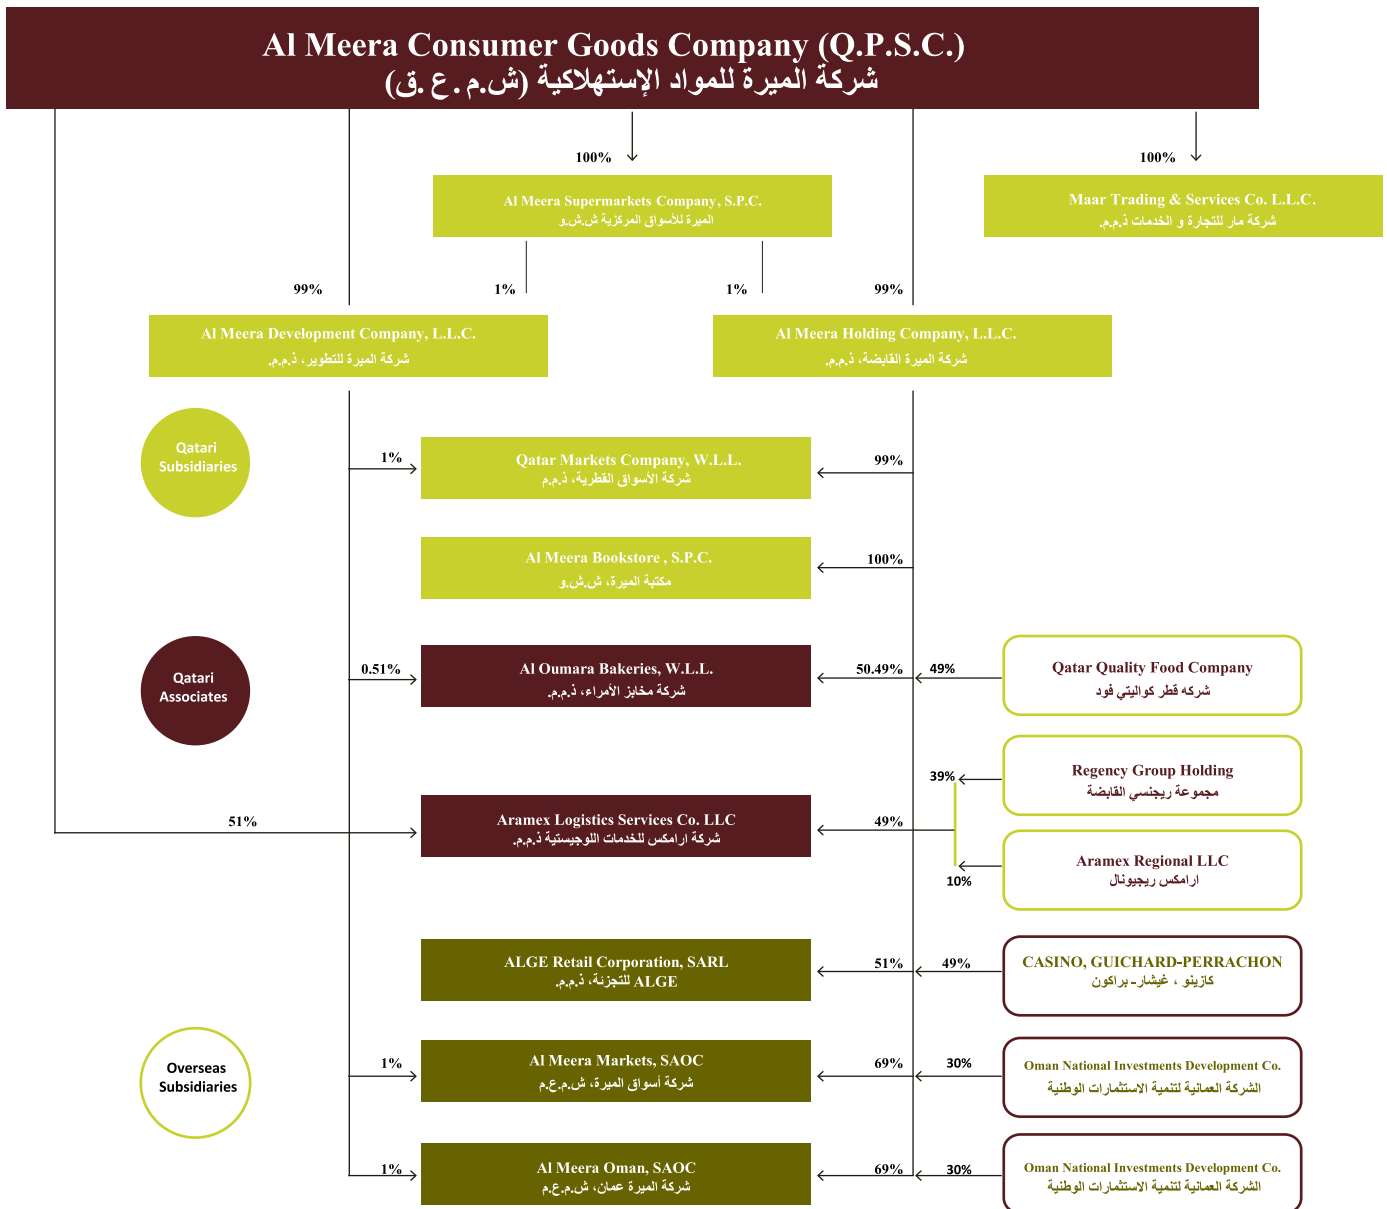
Al Meera Consumer Goods Company (Q.P.S.C.)
شركة الميرة للمواد الإستهلاكية (ش.م.ع.ق)

100%

Al Meera Supermarkets Company, S.P.C.
الميرة للأسواق المركزية ش.ش.و

100%

Maar Trading & Services Co. L.L.C.
شركة مار للتجارة و الخدمات ذ.م.م.

99%

1%

1%

99%

Al Meera Development Company, L.L.C.
شركة الميرة للتطوير، ذ.م.م.

Al Meera Holding Company, L.L.C.
شركة الميرة القابضة، ذ.م.م.

Qatari Subsidiaries

1%

Qatar Markets Company, W.L.L.
شركة الأسواق القطرية، ذ.م.م

99%

Al Meera Bookstore , S.P.C.
مكتبة الميرة، ش.ش.و

100%

Qatari Associates

0.51%

Al Oumara Bakeries, W.L.L.
شركة مخابز الأمراء، ذ.م.م.

50.49%

49%

Qatar Quality Food Company
شركه قطر كواليتي فود

Regency Group Holding
مجموعة ريجنسي القابضة

39%

51%

Aramex Logistics Services Co. LLC
شركة ارامكس للخدمات اللوجيستية ذ.م.م.

49%

10%

Aramex Regional LLC
ارامكس ريجيونال

ALGE Retail Corporation, SARL
ALGE للتجزئة، ذ.م.م.

51%

49%

CASINO, GUICHARD-PERRACHON
كازينو ، غيشار- براكون

Overseas Subsidiaries

1%

Al Meera Markets, SAOC
شركة أسواق الميرة، ش.م.ع.م

69%

30%

Oman National Investments Development Co.
الشركة العمانية لتنمية الاستثمارات الوطنية

1%

Al Meera Oman, SAOC
شركة الميرة عمان، ش.م.ع.م

69%

30%

Oman National Investments Development Co.
الشركة العمانية لتنمية الاستثمارات الوطنية